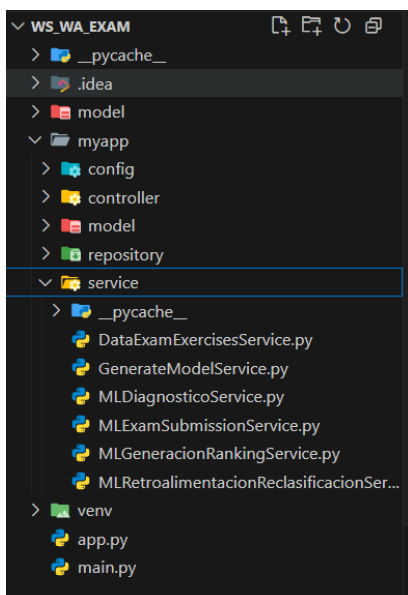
WS_WA_EXAM
__pycache__
.idea
model
myapp
config
controller
model
repository
service
__pycache__
DataExamExercisesService.py
GenerateModelService.py
MLDiagnosticoService.py
MLExamSubmissionService.py
MLGeneracionRankingService.py
MLRetroalimentacionReclasificacionSer...
venv
app.py
main.py